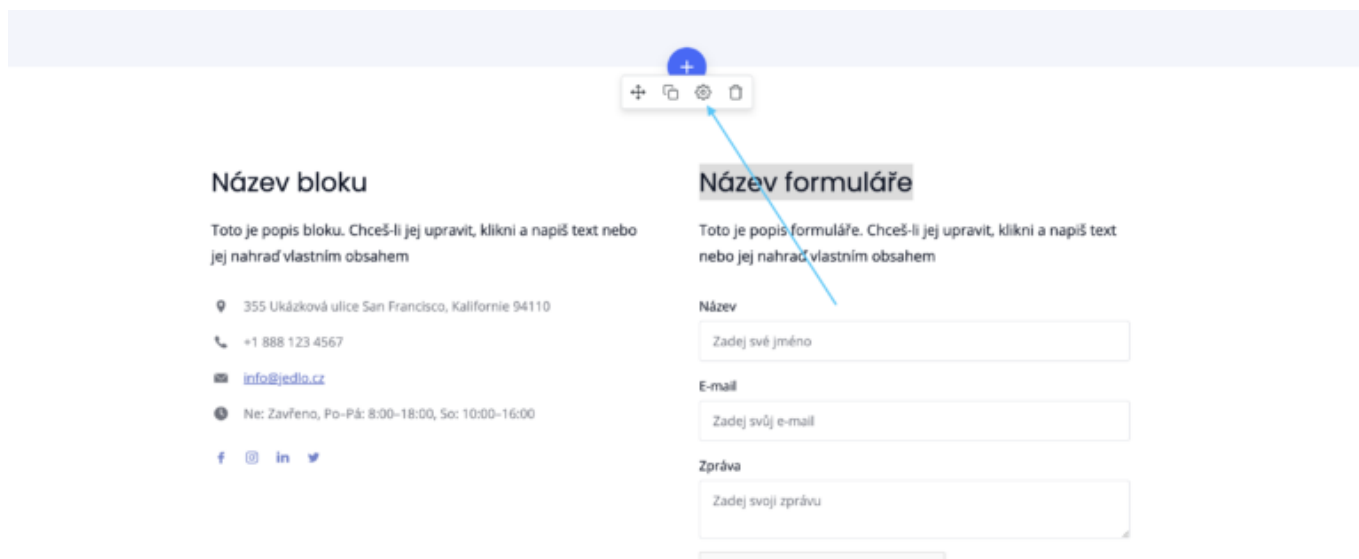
+

Název bloku

Toto je popis bloku. Chceš-li jej upravit, klikni a napiš text nebo jej nahraď vlastním obsahem

355 Ukázková ulice San Francisco, Kalifornie 94110

+1 888 123 4567

info@jedlo.cz

Ne: Zavřeno, Po–Pá: 8:00–18:00, So: 10:00–16:00

f in

Název formuláře

Toto je popis formuláře. Chceš-li jej upravit, klikni a napiš text nebo jej nahraď vlastním obsahem

Název

Zadej své jméno

E-mail

Zadej svůj e-mail

Zpráva

Zadej svoji zprávu